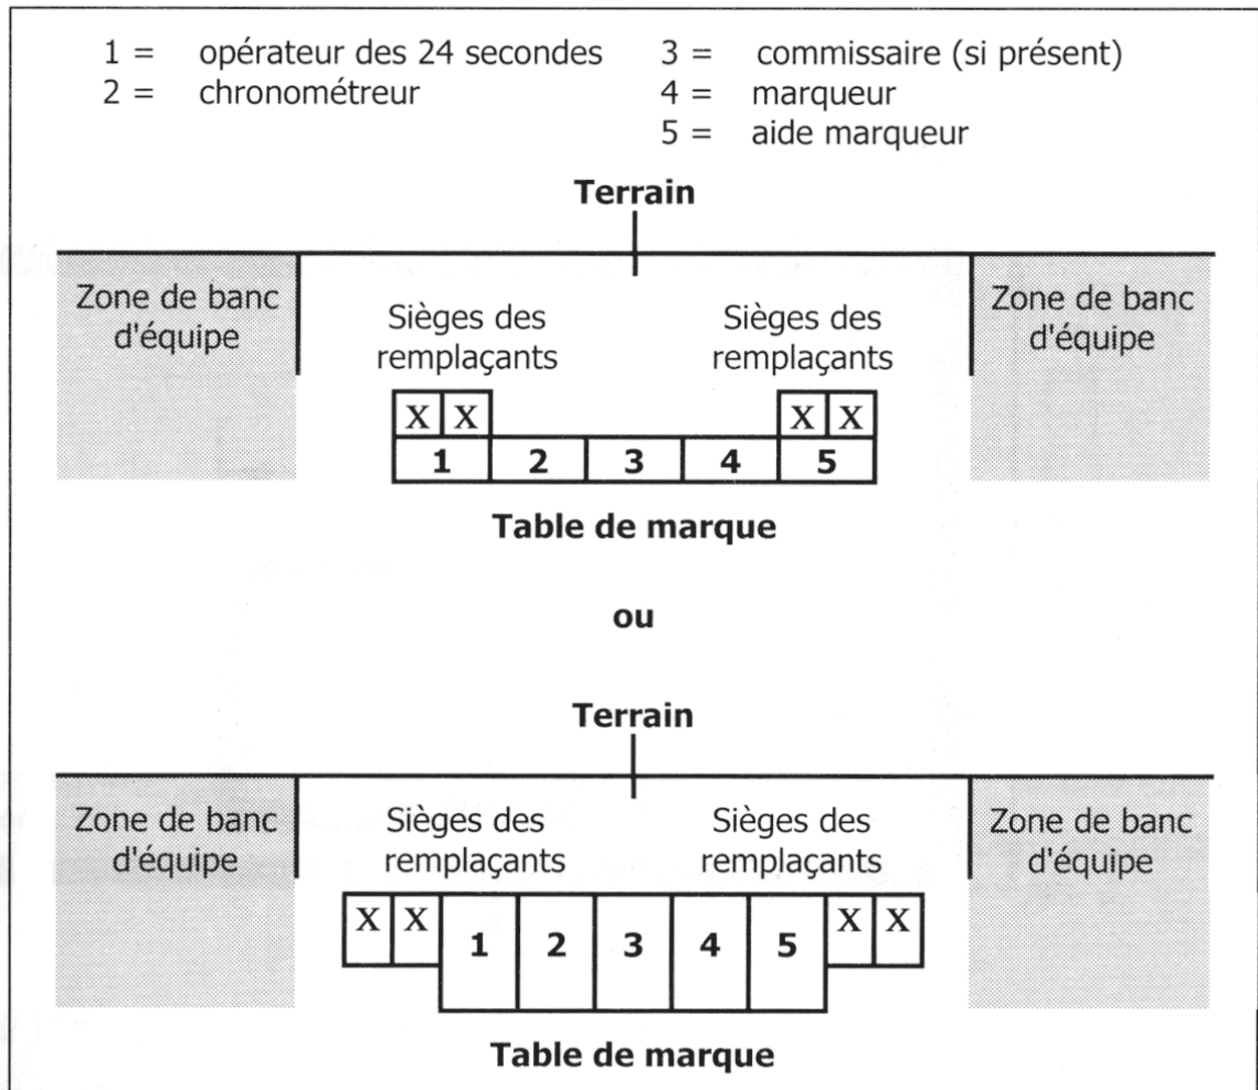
1 = opérateur des 24 secondes
2 = chronométreur
3 = commissaire (si présent)
4 = marqueur
5 = aide marqueur

Terrain

Zone de banc d'équipe

Sièges des remplaçants

Sièges des remplaçants

Zone de banc d'équipe

X X
X X
1 2 3 4 5

Table de marque

ou

Terrain

Zone de banc d'équipe

Sièges des remplaçants

Sièges des remplaçants

Zone de banc d'équipe

X X 1 2 3 4 5 X X

Table de marque